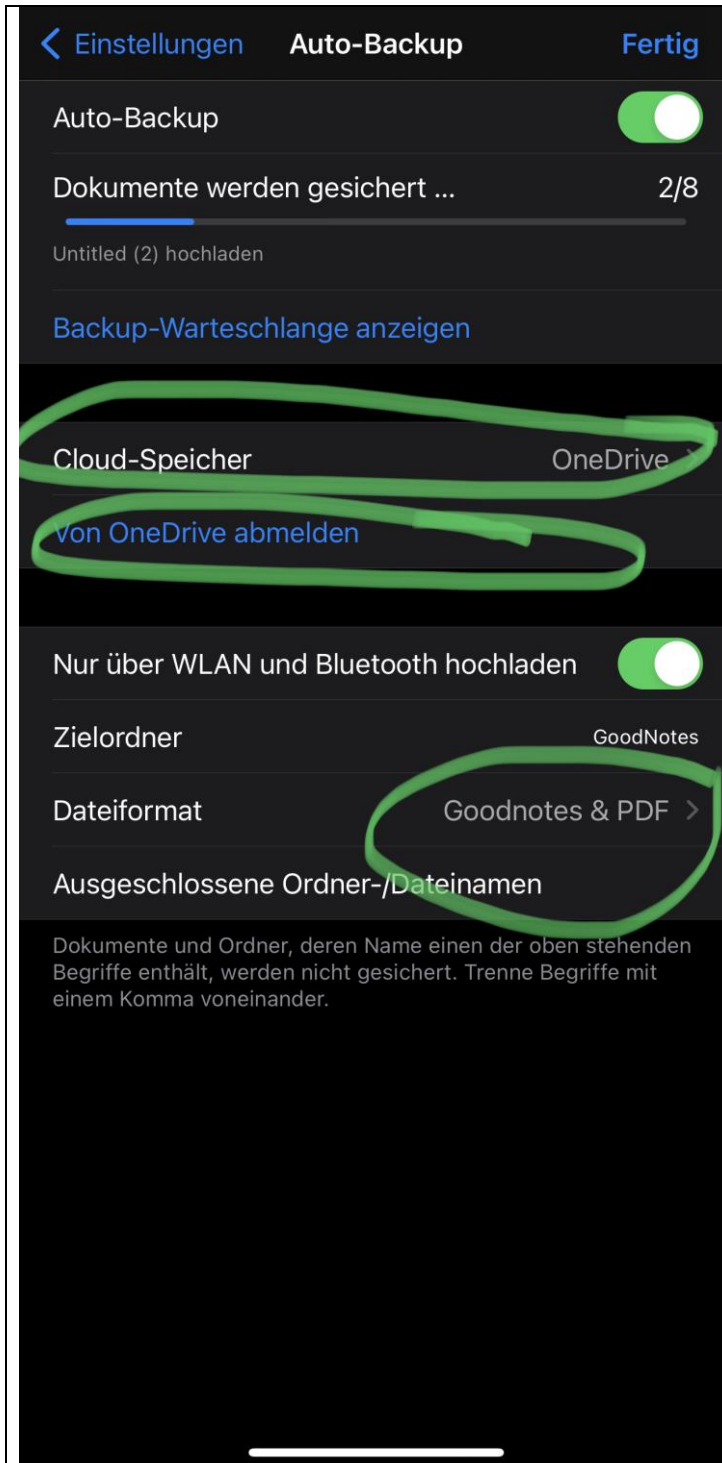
< Einstellungen Auto-Backup Fertig

Auto-Backup

Dokumente werden gesichert ... 2/8

Untitled (2) hochladen

Backup-Warteschlange anzeigen

Cloud-Speicher OneDrive >

Von OneDrive abmelden

Nur über WLAN und Bluetooth hochladen

Zielordner GoodNotes

Dateiformat Goodnotes & PDF >

Ausgeschlossene Ordner-/Dateinamen

Dokumente und Ordner, deren Name einen der oben stehenden Begriffe enthält, werden nicht gesichert. Trenne Begriffe mit einem Komma voneinander.